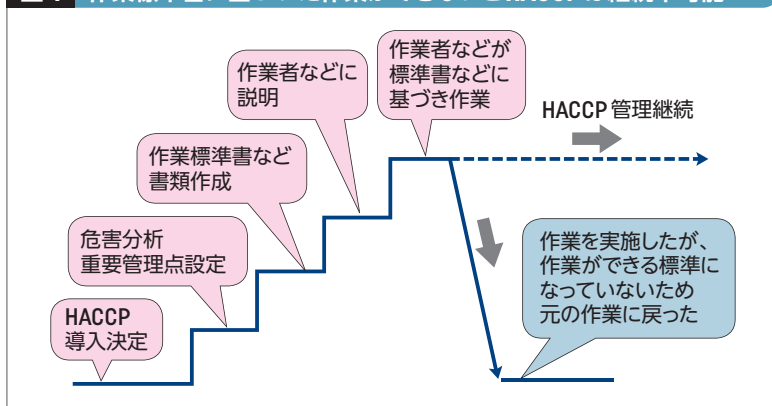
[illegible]

HACCP
導入決定

危害分析
重要管理点設定

作業標準書など
書類作成

作業者などに
説明

作業者などが
標準書などに
基づき作業

HACCP 管理継続

作業を実施したが、
作業ができる標準に
なっていないため
元の作業に戻った